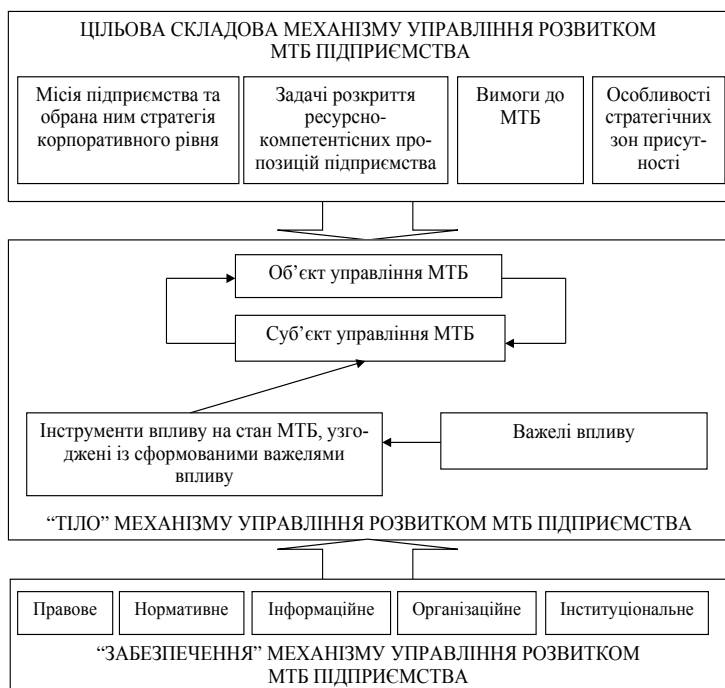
ЦІЛЬОВА СКЛАДОВА МЕХАНІЗМУ УПРАВЛІННЯ РОЗВИТКОМ МТБ ПІДПРИЄМСТВА

Місія підприємства та обрана ним стратегія корпоративного рівня

Задачі розкриття ресурсно-компетентісних пропозицій підприємства

Вимоги до МТБ

Особливості стратегічних зон присутності

Об'єкт управління МТБ

Суб'єкт управління МТБ

Інструменти впливу на стан МТБ, узгоджені із сформованими важелями впливу

Важелі впливу

"ТІЛО" МЕХАНІЗМУ УПРАВЛІННЯ РОЗВИТКОМ МТБ ПІДПРИЄМСТВА

Правове

Нормативне

Інформаційне

Організаційне

Інституціональне

"ЗАБЕЗПЕЧЕННЯ" МЕХАНІЗМУ УПРАВЛІННЯ РОЗВИТКОМ МТБ ПІДПРИЄМСТВА